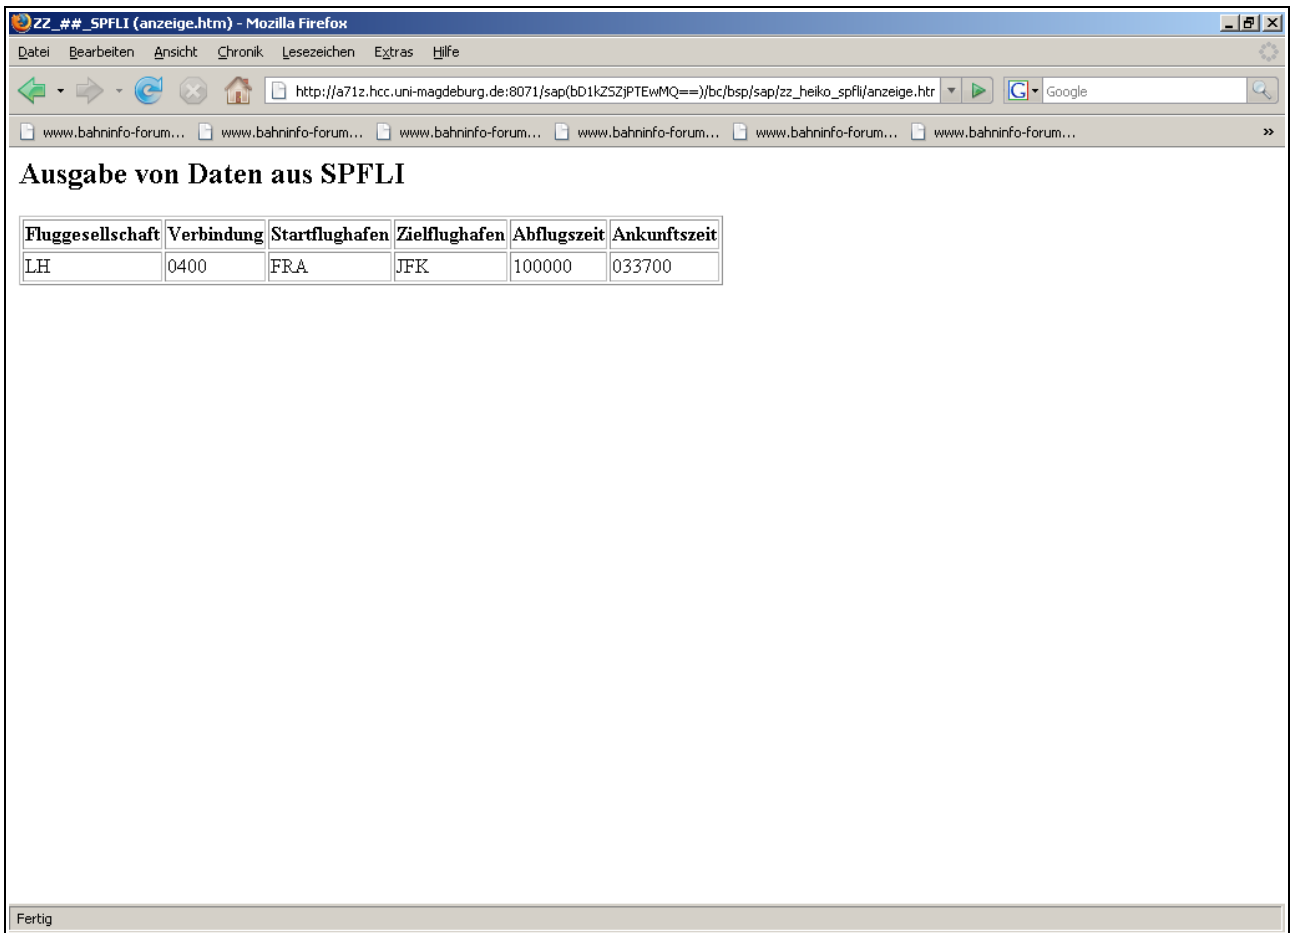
ZZ_##_SPFLI (anzeige.htm) - Mozilla Firefox

Datei Bearbeiten Ansicht Chronik Lesezeichen Extras Hilfe

http://a71z.hcc.uni-magdeburg.de:8071/sap(bD1kZSZjPTEwMQ==)/bc/bsp/sap/zz_heiko_spfli/anzeige.htr

Google

www.bahninfo-forum... www.bahninfo-forum... www.bahninfo-forum... www.bahninfo-forum... www.bahninfo-forum... www.bahninfo-forum...

»

Ausgabe von Daten aus SPFLI

| Fluggesellschaft | Verbindung | Startflughafen | Zielflughafen | Abflugszeit | Ankunftszeit |
|---|---|---|---|---|---|
| LH | 0400 | FRA | JFK | 100000 | 033700 |

Fertig